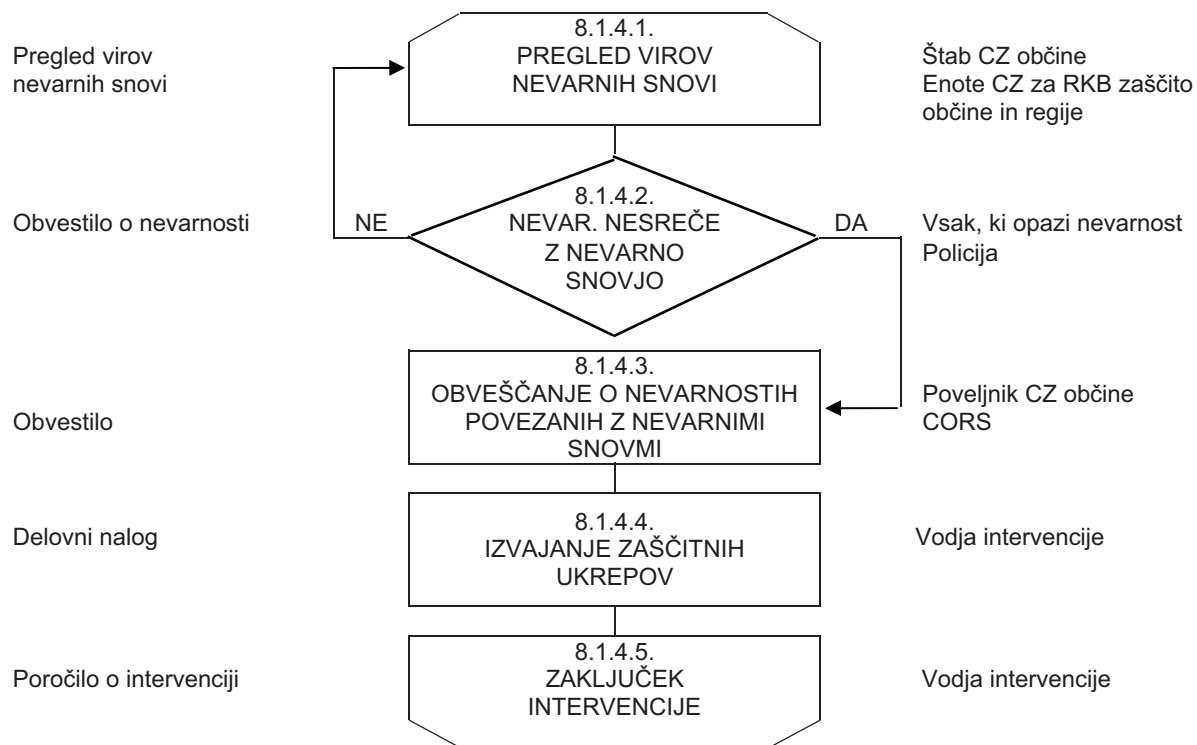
Pregled virov nevarnih snovi

8.1.4.1.
PREGLED VIROV NEVARNIH SNOVI

Štab CZ občine
Enote CZ za RKB zaščito občine in regije

Obvestilo o nevarnosti

NE

8.1.4.2.
NEVAR. NESREČE Z NEVARNO SNOVJO

DA

Vsak, ki opazi nevarnost
Policija

Obvestilo

8.1.4.3.
OBVEŠČANJE O NEVARNOSTIH POVEZANIH Z NEVARNIMI SNOVMI

Poveljnik CZ občine
CORS

Delovni nalog

8.1.4.4.
IZVAJANJE ZAŠČITNIH UKREPOV

Vodja intervencije

Poročilo o intervenciji

8.1.4.5.
ZAKLJUČEK INTERVENCIJE

Vodja intervencije